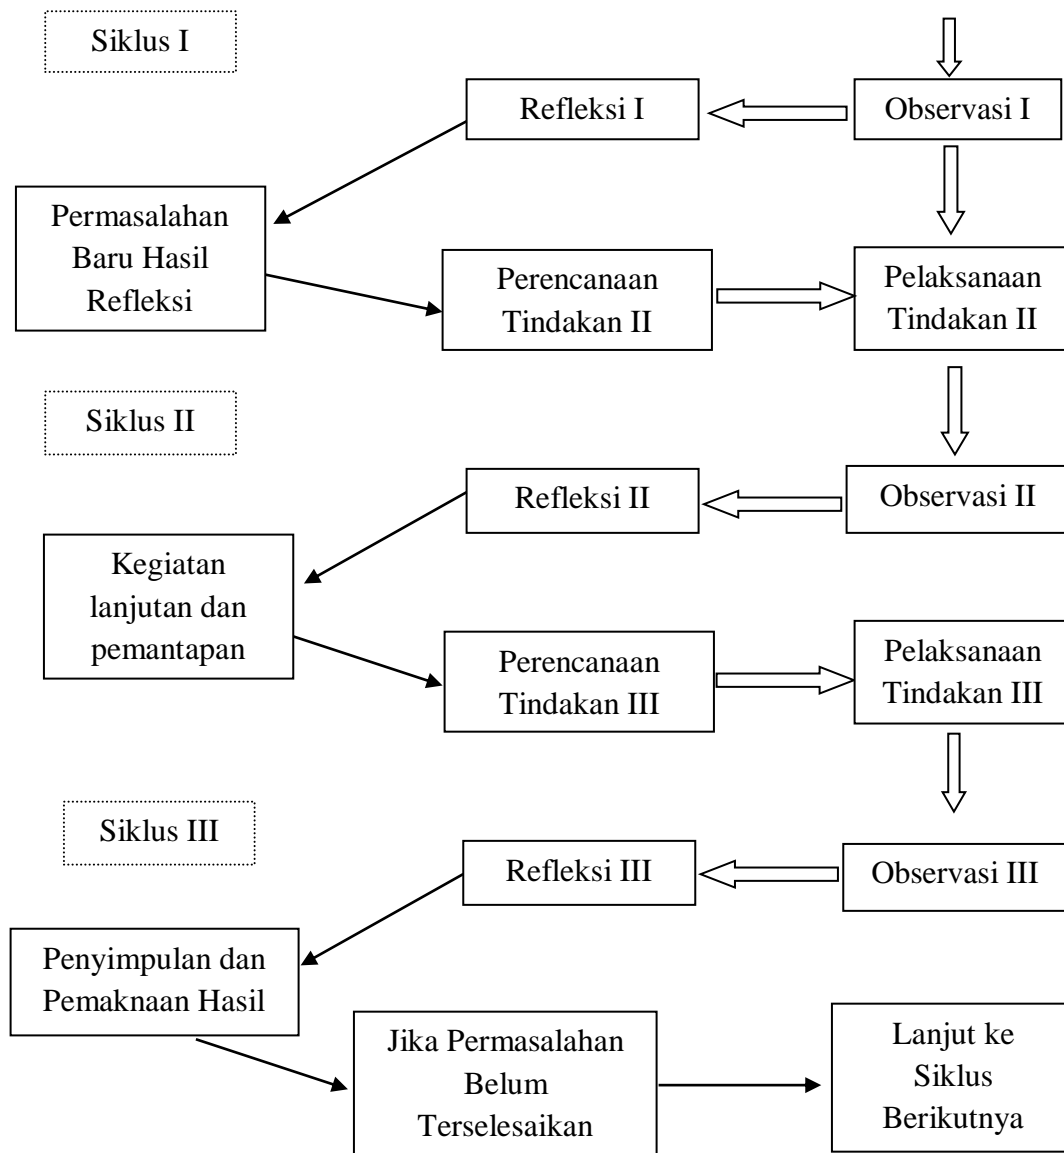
Siklus I

Refleksi I

Observasi I

Permasalahan Baru Hasil Refleksi

Perencanaan Tindakan II

Pelaksanaan Tindakan II

Siklus II

Refleksi II

Observasi II

Kegiatan lanjutan dan pemantapan

Perencanaan Tindakan III

Pelaksanaan Tindakan III

Siklus III

Refleksi III

Observasi III

Penyimpulan dan Pemaknaan Hasil

Jika Permasalahan Belum Terselesaikan

Lanjut ke Siklus Berikutnya